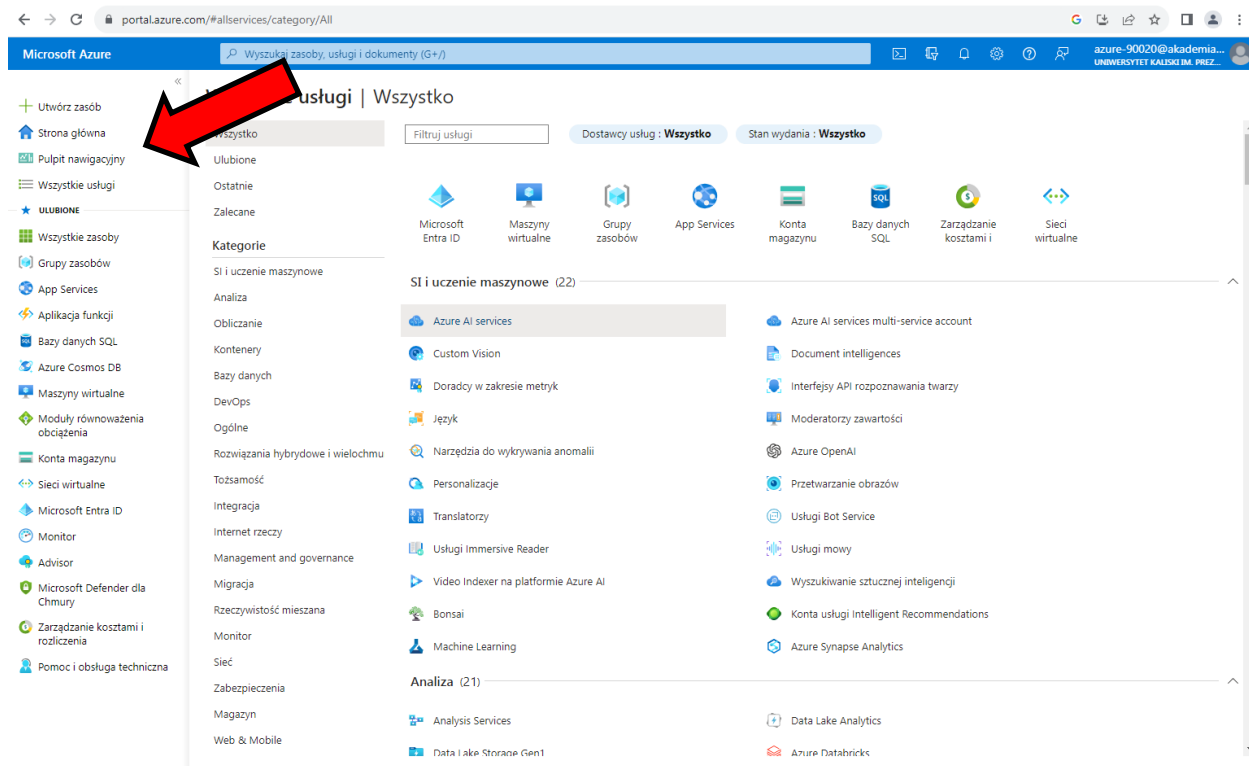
portal.azure.com/#allservices/category/All

Microsoft Azure

Wyszukaj zasoby, usługi i dokumenty (G+/)

azure-90020@akademia...
UNIWERSYTET KALISKI IM. PREZ...

«

Utwórz zasób
Strona główna
Pulpit nawigacyjny
Wszystkie usługi
ULUBIONE
Wszystkie zasoby
Grupy zasobów
App Services
Aplikacja funkcji
Bazy danych SQL
Azure Cosmos DB
Maszyny wirtualne
Moduły równoważenia obciążenia
Konta magazynu
Sieci wirtualne
Microsoft Entra ID
Monitor
Advisor
Microsoft Defender dla Chmury
Zarządzanie kosztami i rozliczenia
Pomoc i obsługa techniczna

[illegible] usługi | Wszystko

Wszystko
Ulubione
Ostatnie
Zalecane
Kategorie
SI i uczenie maszynowe
Analiza
Obliczanie
Kontenery
Bazy danych
DevOps
Ogólne
Rozwiązania hybrydowe i wielochmu
Tożsamość
Integracja
Internet rzeczy
Management and governance
Migracja
Rzeczywistość mieszana
Monitor
Sieć
Zabezpieczenia
Magazyn
Web & Mobile

Filtruj usługi
Dostawcy usług : Wszystko
Stan wydania : Wszystko

Microsoft Entra ID
Maszyny wirtualne
Grupy zasobów
App Services
Konta magazynu
Bazy danych SQL
Zarządzanie kosztami i
Sieci wirtualne

SI i uczenie maszynowe (22)

Azure AI services
Azure AI services multi-service account
Custom Vision
Document intelligences
Doradcy w zakresie metryk
Interfejsy API rozpoznawania twarzy
Język
Moderatorzy zawartości
Narzędzia do wykrywania anomalii
Azure OpenAI
Personalizacje
Przetwarzanie obrazów
Translatorzy
Usługi Bot Service
Usługi Immersive Reader
Usługi mowy
Video Indexer na platformie Azure AI
Wyszukiwanie sztucznej inteligencji
Bonsai
Konta usługi Intelligent Recommendations
Machine Learning
Azure Synapse Analytics

Analiza (21)

Analysis Services
Data Lake Analytics
Data Lake Storage Gen1
Azure Databricks